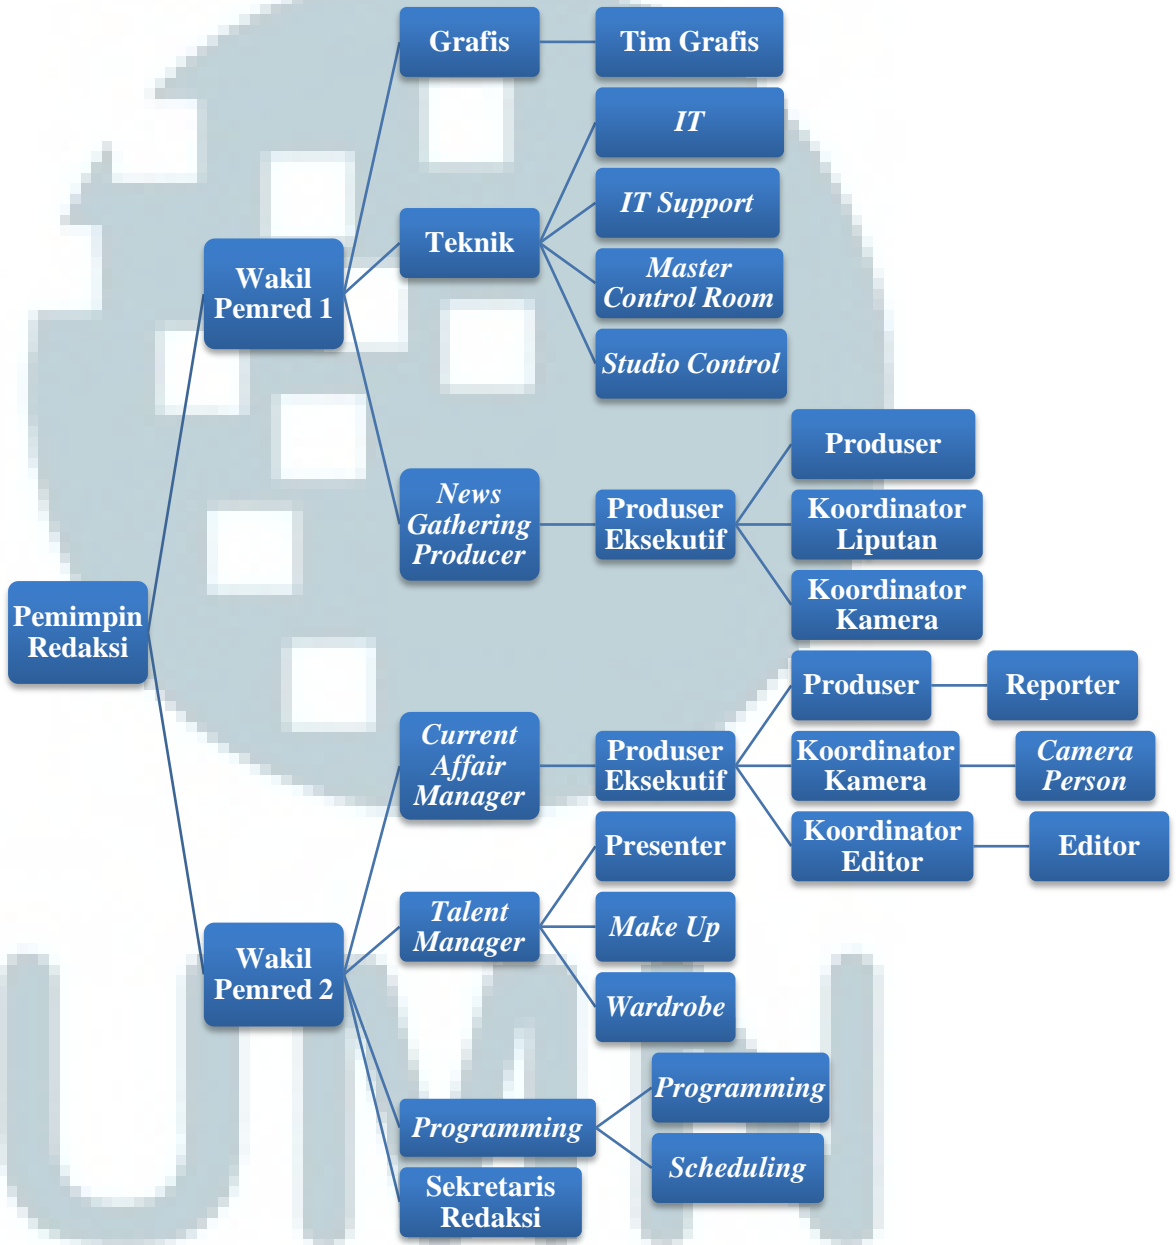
Grafis
Tim Grafis
IT
IT Support
Master Control Room
Studio Control
Teknik
Wakil Pemred 1
Produser
News Gathering Producer
Produser Eksekutif
Koordinator Liputan
Koordinator Kamera
Pemimpin Redaksi
Produser
Reporter
Current Affair Manager
Produser Eksekutif
Koordinator Kamera
Camera Person
Koordinator Editor
Editor
Presenter
Talent Manager
Make Up
Wakil Pemred 2
Wardrobe
Programming
Programming
Scheduling
Sekretaris Redaksi